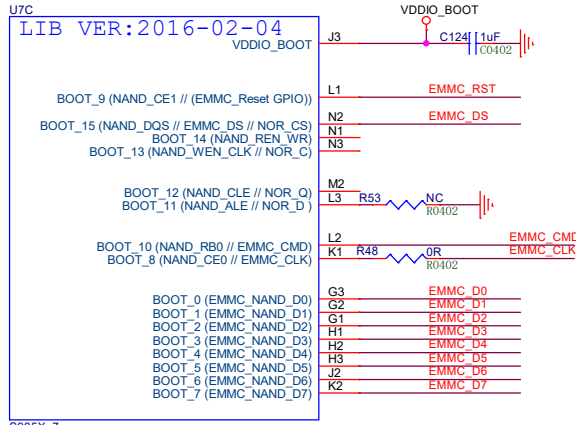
U7C
LIB VER:2016-02-04
VDDIO_BOOT
VDDIO_BOOT
J3
C124
1uF
C0402
BOOT_9 (NAND_CE1 // (EMMC_Reset GPIO))
L1
EMMC_RST
BOOT_15 (NAND_DQS // EMMC_DS // NOR_CS)
BOOT_14 (NAND_REN_WR)
BOOT_13 (NAND_WEN_CLK // NOR_C)
N2
N1
N3
EMMC_DS
BOOT_12 (NAND_CLE // NOR_Q)
BOOT_11 (NAND_ALE // NOR_D)
M2
L3
R53
NC
R0402
BOOT_10 (NAND_RB0 // EMMC_CMD)
BOOT_8 (NAND_CE0 // EMMC_CLK)
L2
K1
R48
0R
R0402
EMMC_CMD
EMMC_CLK
BOOT_0 (EMMC_NAND_D0)
BOOT_1 (EMMC_NAND_D1)
BOOT_2 (EMMC_NAND_D2)
BOOT_3 (EMMC_NAND_D3)
BOOT_4 (EMMC_NAND_D4)
BOOT_5 (EMMC_NAND_D5)
BOOT_6 (EMMC_NAND_D6)
BOOT_7 (EMMC_NAND_D7)
G3
G2
G1
H1
H2
H3
J2
K2
EMMC_D0
EMMC_D1
EMMC_D2
EMMC_D3
EMMC_D4
EMMC_D5
EMMC_D6
EMMC_D7
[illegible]